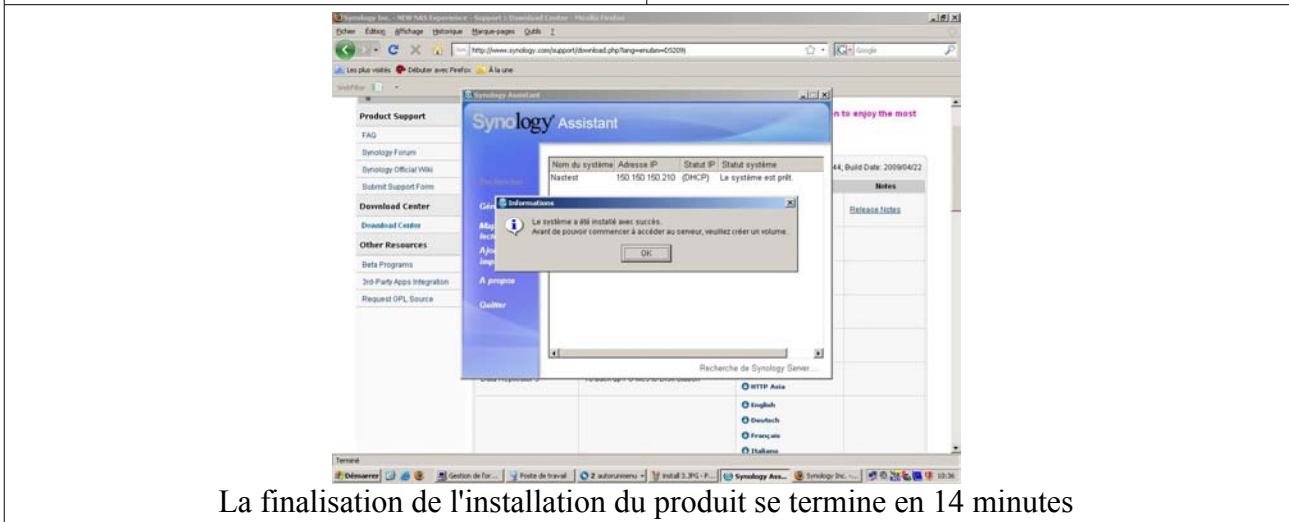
Synology Inc. - NEW NAS Experience - Support : Download Center - Mozilla Firefox
Fichier Édition Affichage Historique Marque-pages Outils ?
http://www.synology.com/support/download.php?lang=enu&m=DS209j
Google
Les plus visités Débuter avec Firefox À la une

Product Support
FAQ
Synology Forum
Synology Official Wiki
Submit Support Form
Download Center
Download Center
Other Resources
Beta Programs
3rd-Party Apps Integration
Request GPL Source

n to enjoy the most
44, Build Date: 2009/04/22
Notes
Release Notes

Synology Assistant
Synology Assistant

| Nom du système | Adresse IP | Statut IP | Statut système |
|---|---|---|---|
| Nastest | 150.150.150.210 | (DHCP) | Le système est prêt. |

Recherche de Synology Server...

A propos
Quitter

Informations
Le système a été installé avec succès.
Avant de pouvoir commencer à accéder au serveur, veuillez créer un volume.
OK

HTTP Asia
English
Deutsch
Français
Italiano

Terminé
Démarrer
Gestion de for...
Poste de travail
2 autorunmenu
install 3.JPG - P...
Synology Ass...
Synology Inc. -...
10:36

La finalisation de l'installation du produit se termine en 14 minutes